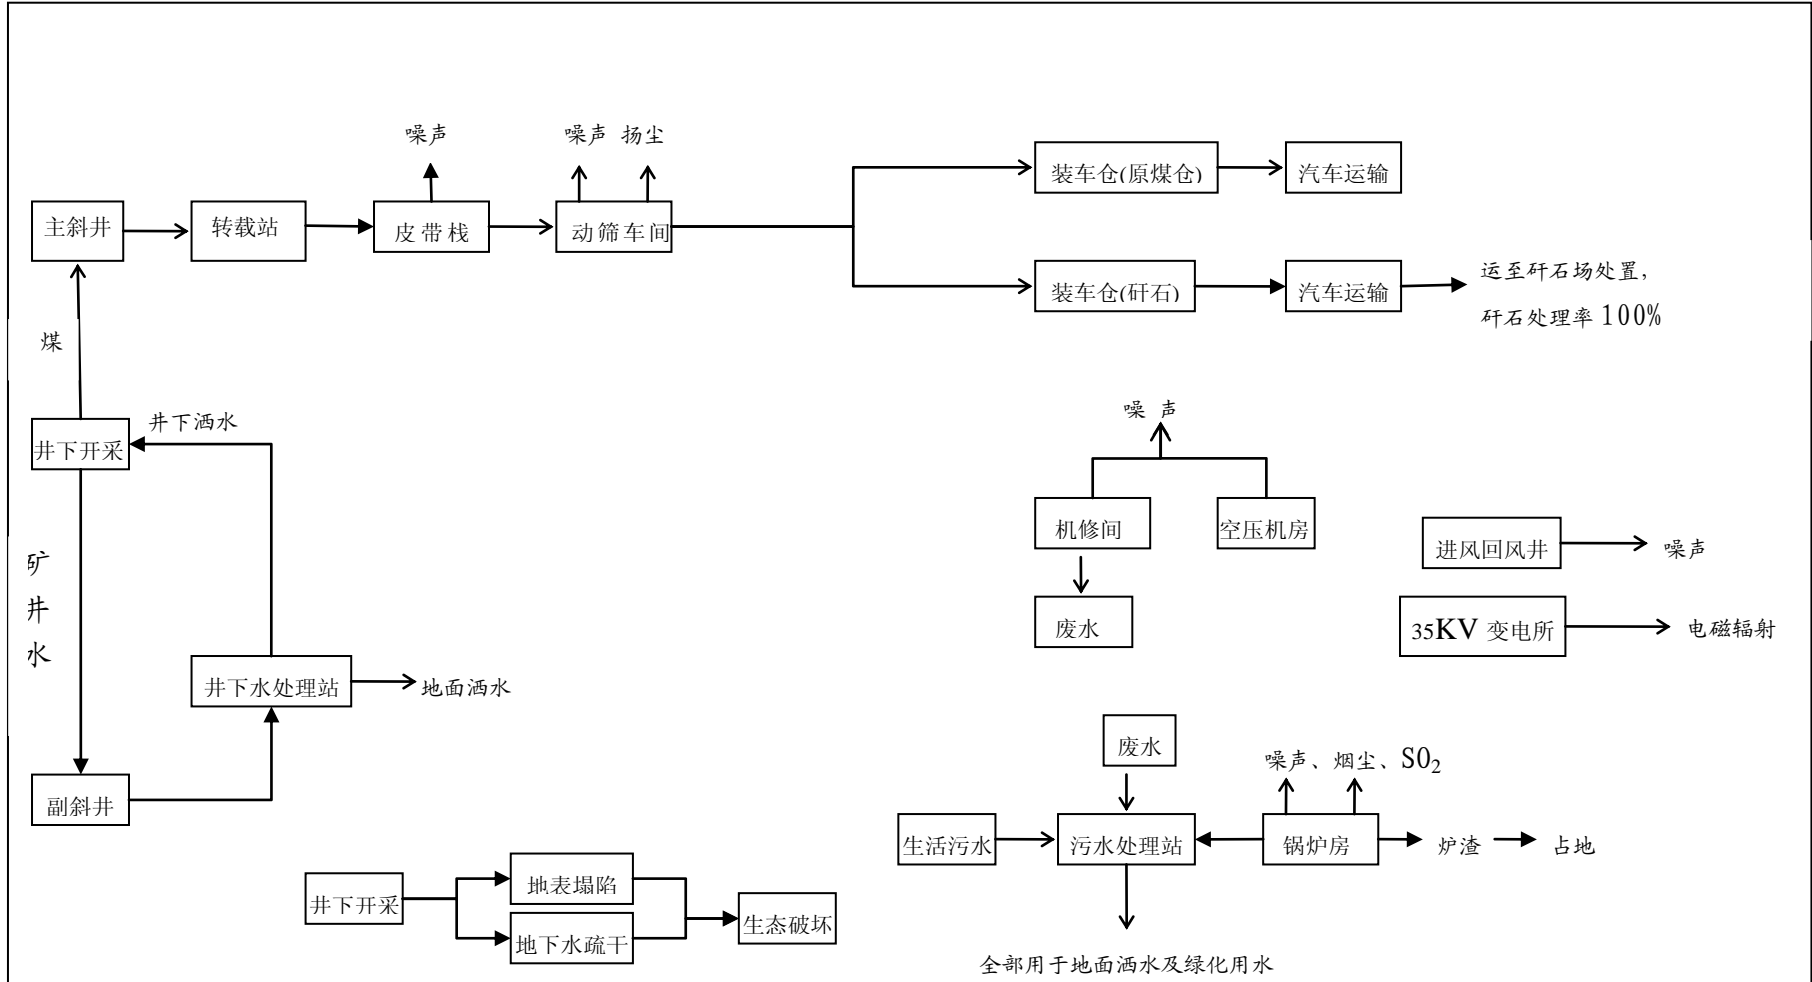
噪声

噪声 扬尘

主斜井

转载站

皮带栈

动筛车间

装车仓(原煤仓)

汽车运输

装车仓(矸石)

汽车运输

运至矸石场处置，矸石处理率 100%

煤

井下洒水

井下开采

噪 声

机修间

空压机房

进风回风井

噪声

矿井水

废水

35KV 变电所

电磁辐射

井下水处理站

地面洒水

废水

噪声、烟尘、$SO_2$

副斜井

生活污水

污水处理站

锅炉房

炉渣

占地

井下开采

地表塌陷

地下水疏干

生态破坏

全部用于地面洒水及绿化用水